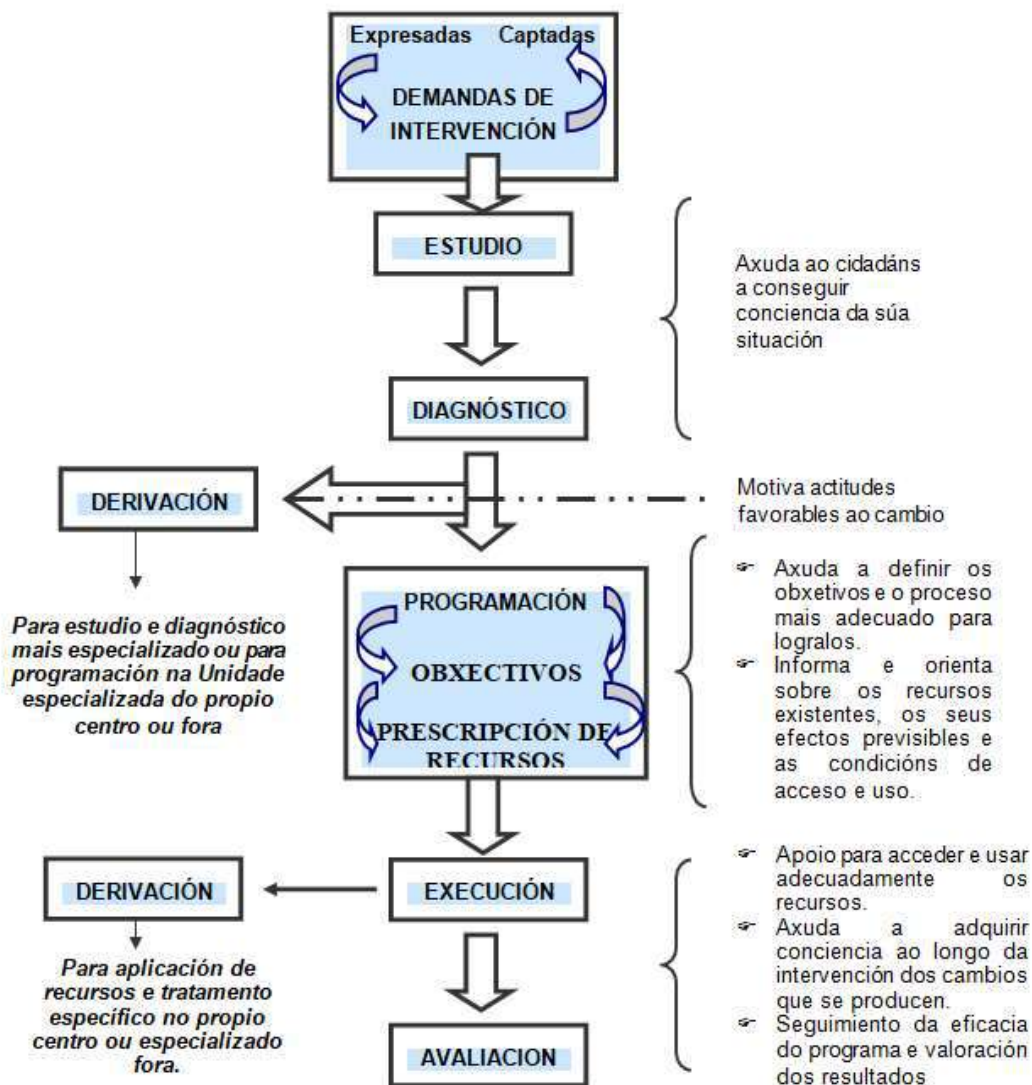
Expresadas Captadas

DEMANDAS DE INTERVENCIÓN

ESTUDIO

Axuda ao cidadáns a conseguir conciencia da súa situación

DIAGNÓSTICO

DERIVACIÓN

Motiva actitudes favorables ao cambio

Para estudio e diagnóstico mais especializado ou para programación na Unidade especializada do propio centro ou fora

PROGRAMACIÓN

OBXECTIVOS

PRESCRIPCIÓN DE RECURSOS

- Axuda a definir os obxetivos e o proceso mais adecuado para logralos.
- Informa e orienta sobre os recursos existentes, os seus efectos previsibles e as condicións de acceso e uso.

DERIVACIÓN

EXECUCIÓN

Para aplicación de recursos e tratamento específico no propio centro ou especializado fora.

AVALIACION

- Apoio para acceder e usar adecuadamente os recursos.
- Axuda a adquirir conciencia ao longo da intervención dos cambios que se producen.
- Seguimiento da eficacia do programa e valoración dos resultados